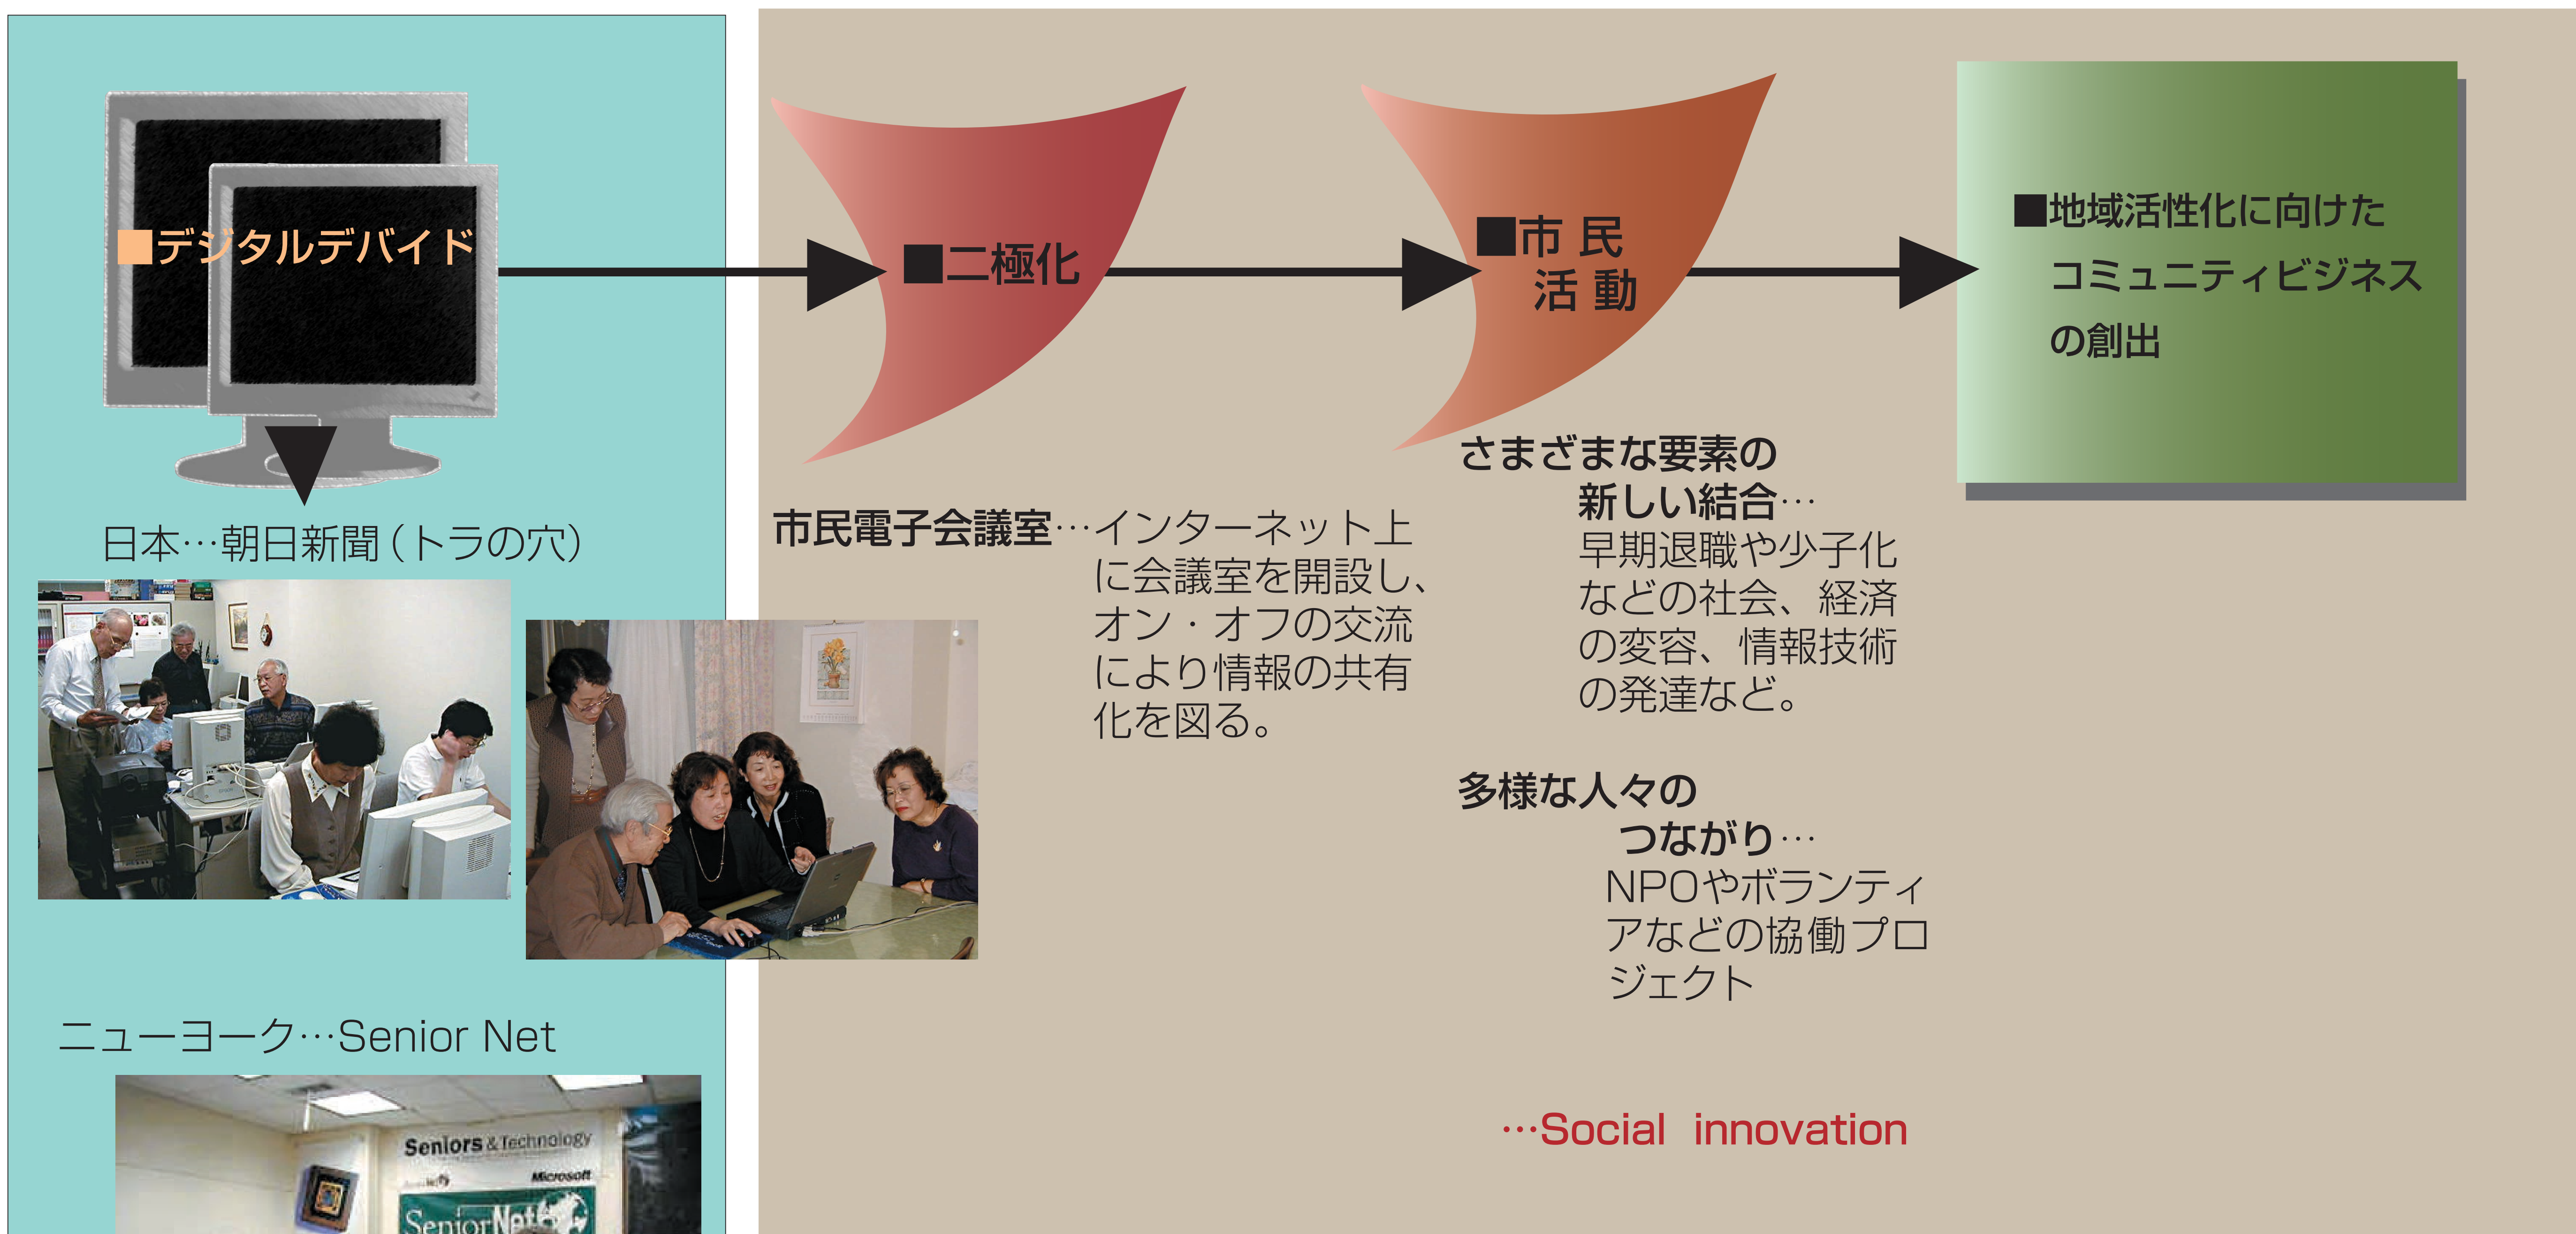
■デジタルデバイド

日本…朝日新聞（トラの穴）

ニューヨーク…Senior Net

Seniors & Technology
Microsoft
SeniorNet

■二極化

市民電子会議室…インターネット上に会議室を開設し、オン・オフの交流により情報の共有化を図る。

■市民活動

さまざまな要素の新しい結合…
早期退職や少子化などの社会、経済の変容、情報技術の発達など。

多様な人々のつながり…
NPOやボランティアなどの協働プロジェクト

…Social innovation

■地域活性化に向けたコミュニティビジネスの創出